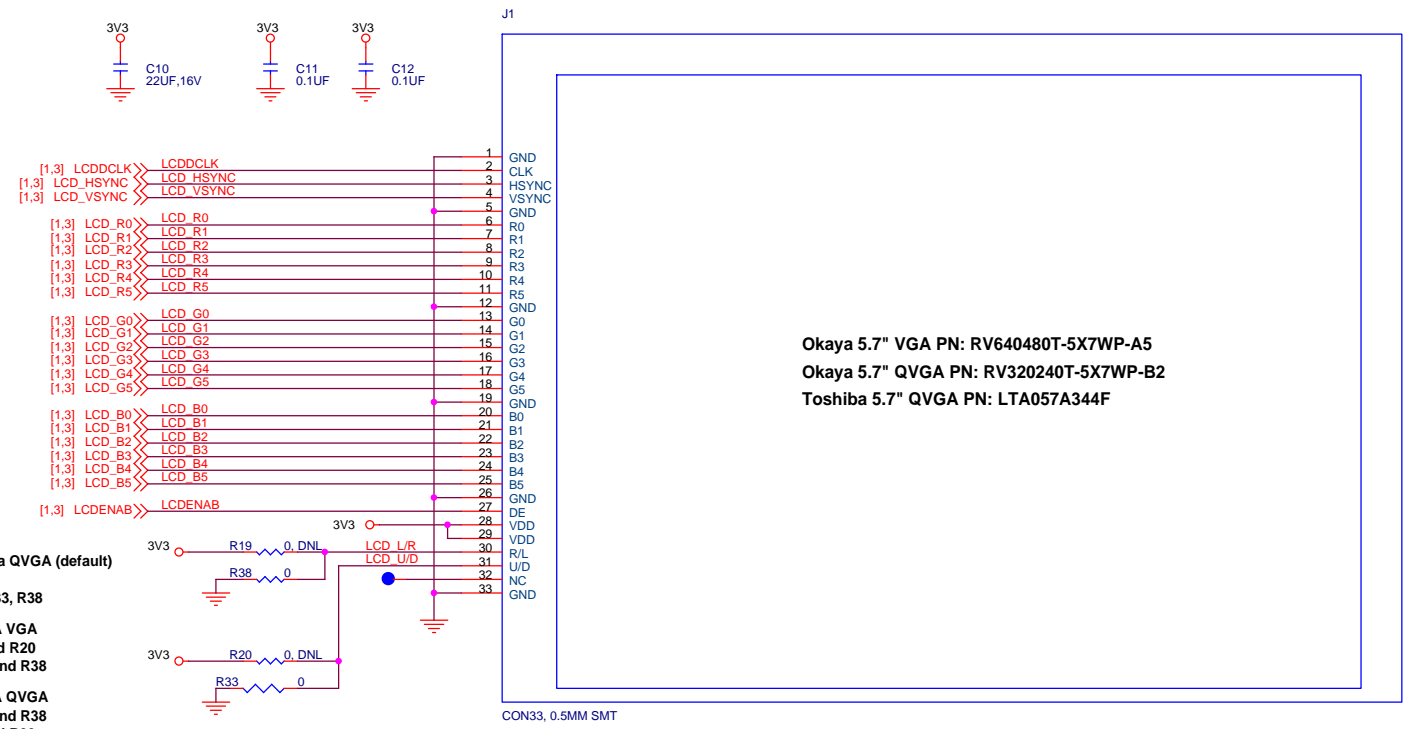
3V3 C10 22UF,16V
3V3 C11 0.1UF
3V3 C12 0.1UF

J1

[1,3] LCDDCLK LCDDCLK
[1,3] LCD_HSYNC LCD_HSYNC
[1,3] LCD_VSYNC LCD_VSYNC
[1,3] LCD_R0 LCD_R0
[1,3] LCD_R1 LCD_R1
[1,3] LCD_R2 LCD_R2
[1,3] LCD_R3 LCD_R3
[1,3] LCD_R4 LCD_R4
[1,3] LCD_R5 LCD_R5
[1,3] LCD_G0 LCD_G0
[1,3] LCD_G1 LCD_G1
[1,3] LCD_G2 LCD_G2
[1,3] LCD_G3 LCD_G3
[1,3] LCD_G4 LCD_G4
[1,3] LCD_G5 LCD_G5
[1,3] LCD_B0 LCD_B0
[1,3] LCD_B1 LCD_B1
[1,3] LCD_B2 LCD_B2
[1,3] LCD_B3 LCD_B3
[1,3] LCD_B4 LCD_B4
[1,3] LCD_B5 LCD_B5
[1,3] LCDENAB LCDENAB
3V3
3V3 R19 0, DNL LCD_L/R
R38 0 LCD_U/D
3V3 R20 0, DNL
R33 0

1 GND
2 CLK
3 HSYNC
4 VSYNC
5 GND
6 R0
7 R1
8 R2
9 R3
10 R4
11 R5
12 GND
13 G0
14 G1
15 G2
16 G3
17 G4
18 G5
19 GND
20 B0
21 B1
22 B2
23 B3
24 B4
25 B5
26 GND
27 DE
28 VDD
29 VDD
30 R/L
31 U/D
32 NC
33 GND

a QVGA (default)
33, R38
a VGA
d R20
nd R38
a QVGA
nd R38

Okaya 5.7" VGA PN: RV640480T-5X7WP-A5
Okaya 5.7" QVGA PN: RV320240T-5X7WP-B2
Toshiba 5.7" QVGA PN: LTA057A344F

CON33, 0.5MM SMT